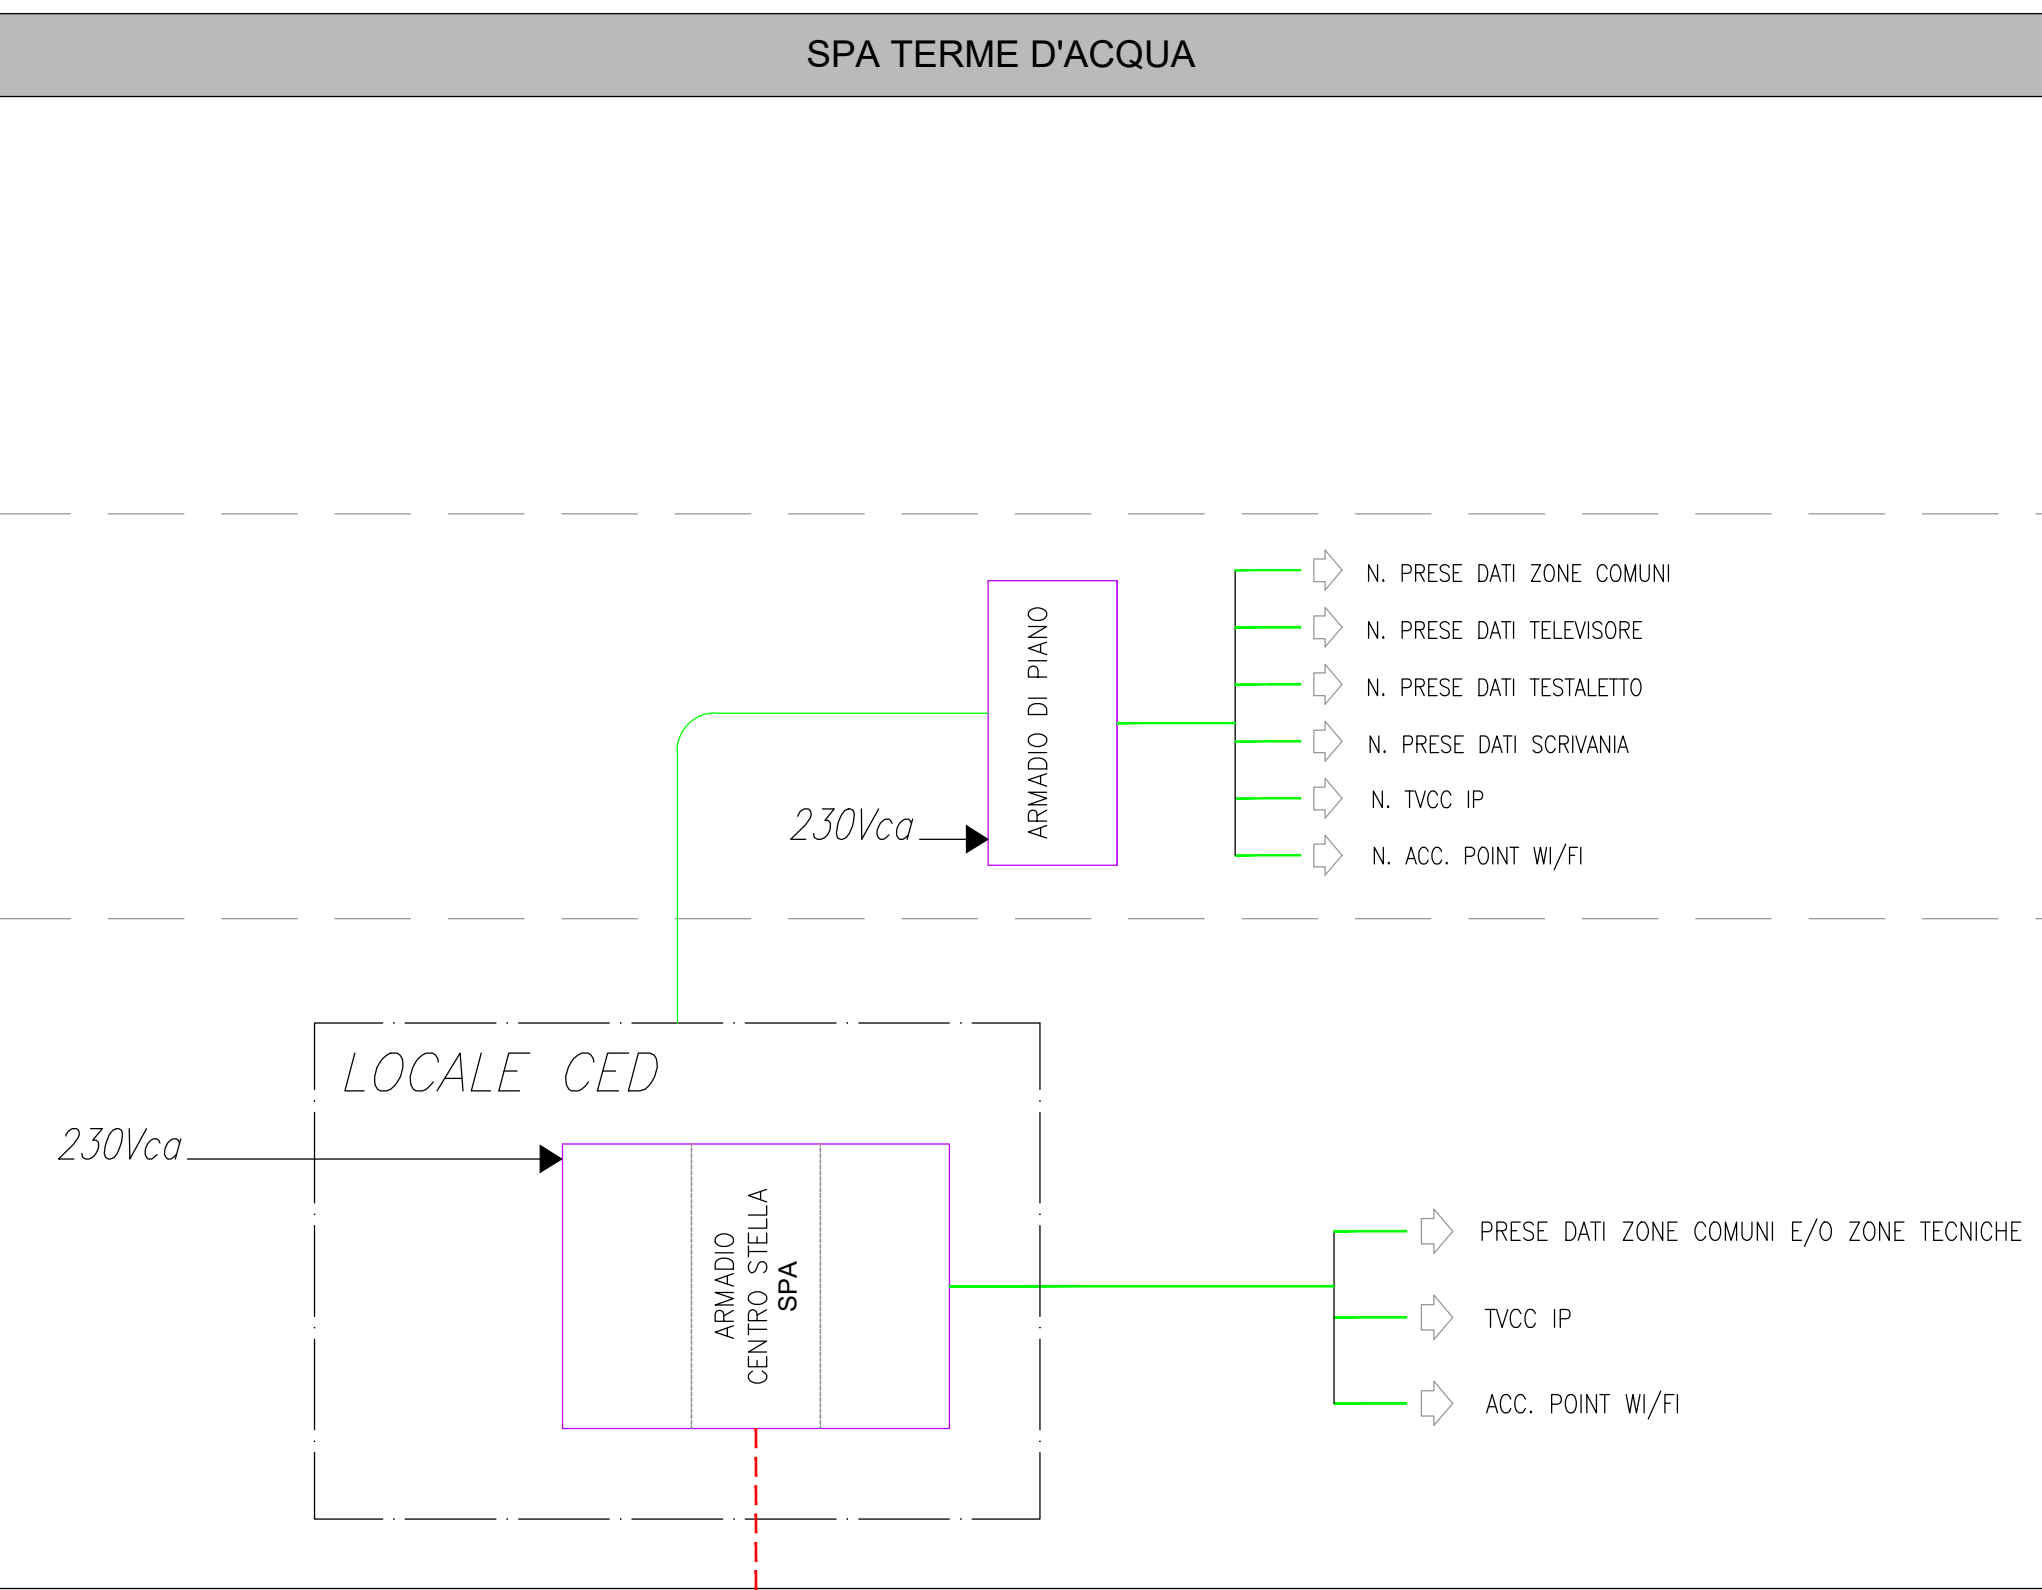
SPA TERME D'ACQUA

ARMADIO DI PIANO

230Vca

N. PRESE DATI ZONE COMUNI
N. PRESE DATI TELEVISORE
N. PRESE DATI TESTALETTO
N. PRESE DATI SCRIVANIA
N. TVCC IP
N. ACC. POINT WI/FI

LOCALE CED

230Vca

ARMADIO CENTRO STELLA SPA

PRESE DATI ZONE COMUNI E/O ZONE TECNICHE
TVCC IP
ACC. POINT WI/FI